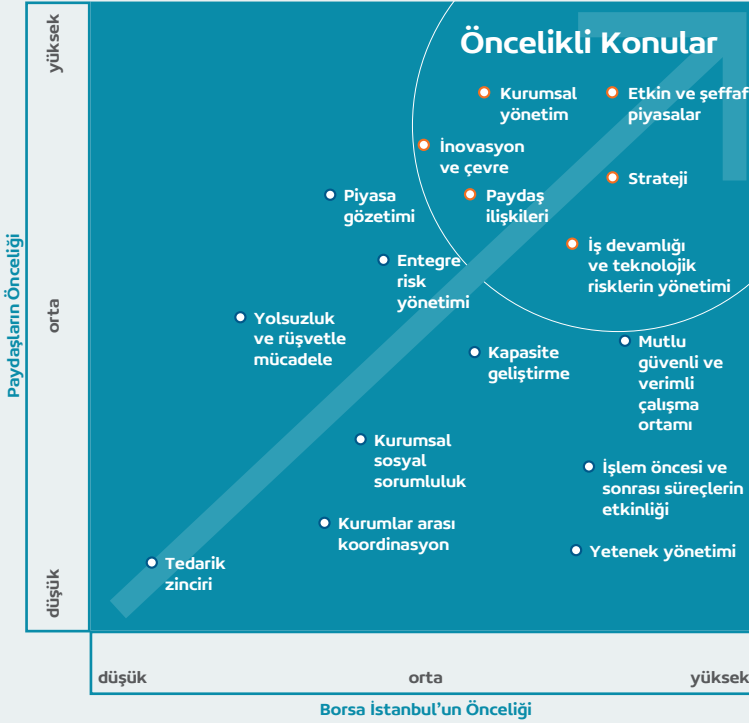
Öncelikli Konular

Kurumsal yönetim

Etkin ve şeffaf piyasalar

İnovasyon ve çevre

Paydaş ilişkileri

Strateji

İş devamlığı ve teknolojik risklerin yönetimi

Piyasa gözetimi

Entegre risk yönetimi

Yolsuzluk ve rüşvetle mücadele

Kapasite geliştirme

Mutlu güvenli ve verimli çalışma ortamı

Kurumsal sosyal sorumluluk

İşlem öncesi ve sonrası süreçlerin etkinliği

Kurumlar arası koordinasyon

Yetenek yönetimi

Tedarik zinciri

yüksek

orta

düşük

Paydaşların Önceliği

düşük

orta

yüksek

Borsa İstanbul'un Önceliği